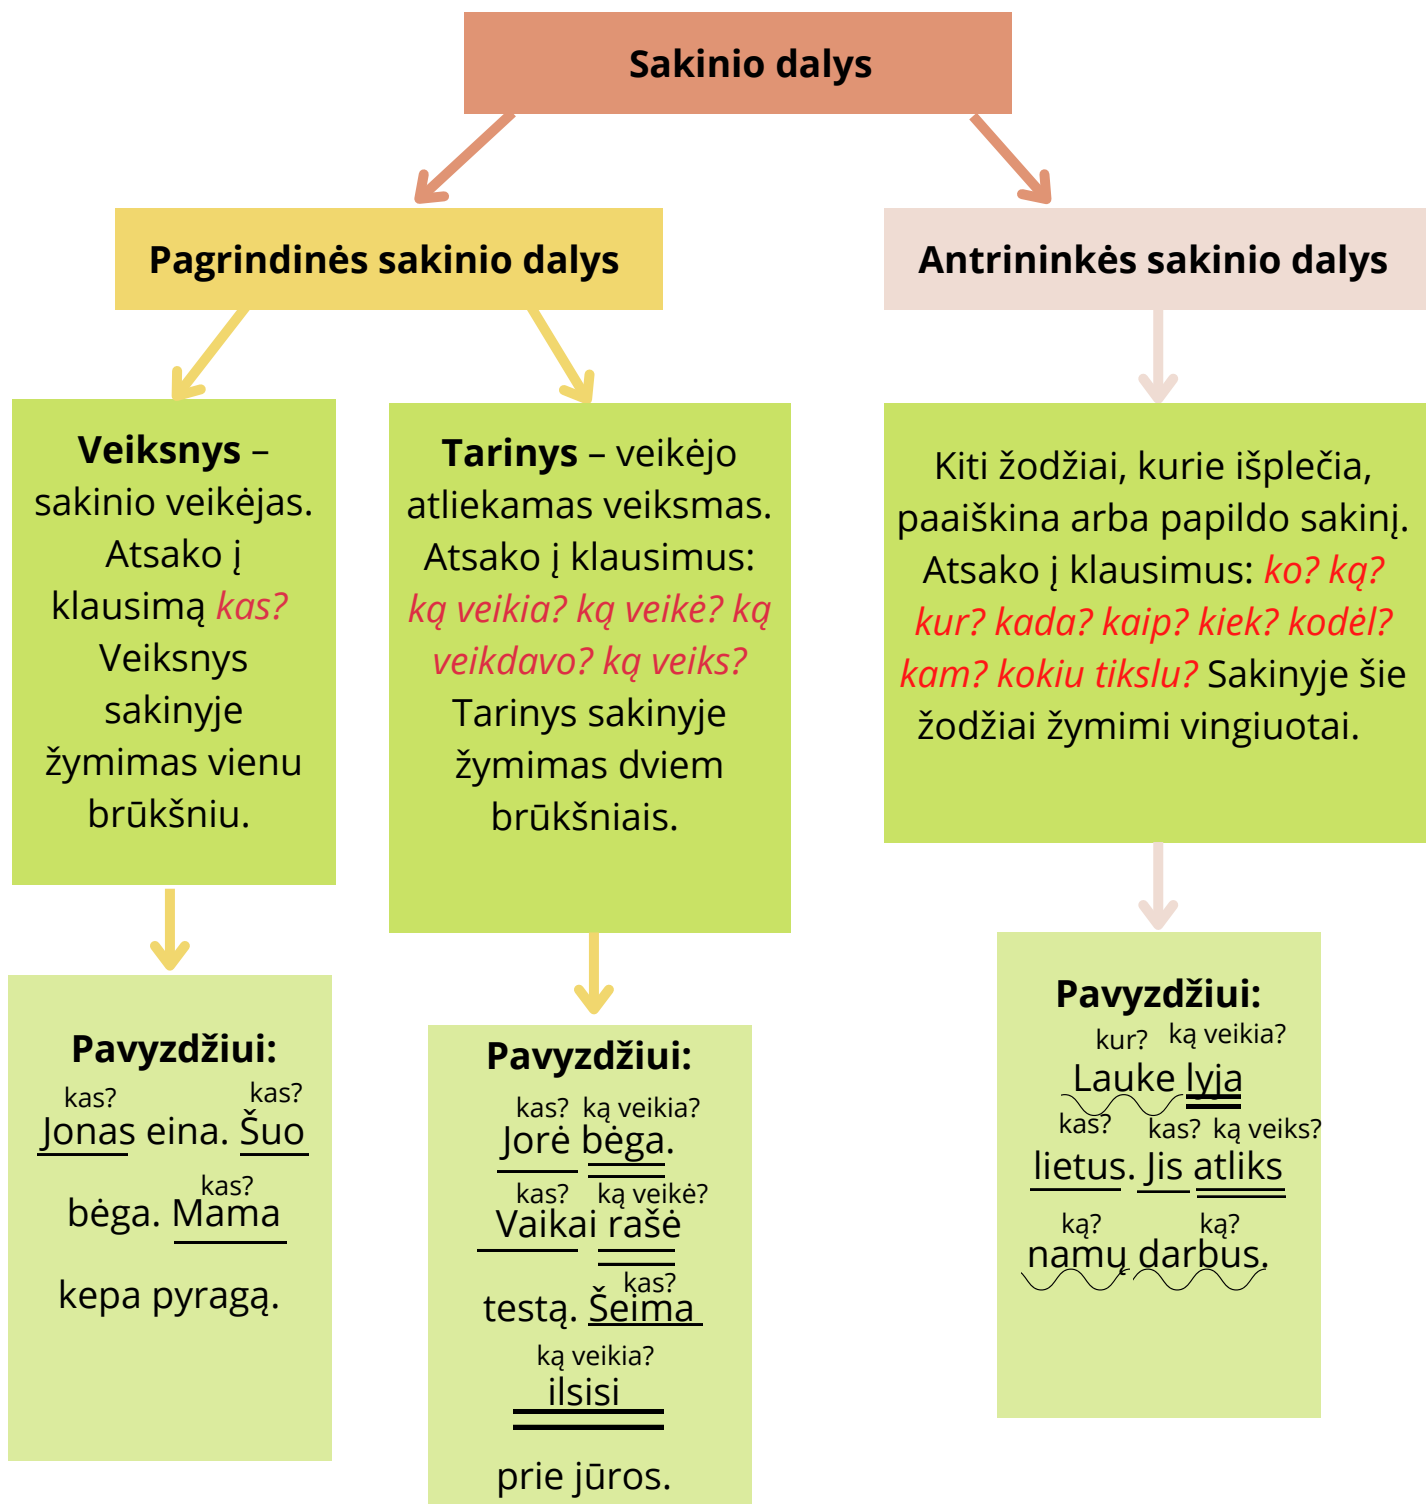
Sakinio dalys

Pagrindinės sakinio dalys

Antrininkės sakinio dalys

Veiksnys – sakinio veikėjas. Atsako į klausimą kas? Veiksnys sakinyje žymimas vienu brūkšniu.

Tarinys – veikėjo atliekamas veiksmas. Atsako į klausimus: ką veikia? ką veikė? ką veikdavo? ką veiks? Tarinys sakinyje žymimas dviem brūkšniais.

Kiti žodžiai, kurie išplečia, paaiškina arba papildo sakinį. Atsako į klausimus: ko? ką? kur? kada? kaip? kiek? kodėl? kam? kokiu tikslu? Sakinyje šie žodžiai žymimi vingiuotai.

Pavyzdžiui:
kas? Jonas eina. kas? Šuo bėga. kas? Mama kepa pyragą.

Pavyzdžiui:
kas? Jorė ką veikia? bėga. kas? Vaikai ką veikė? rašė testą. kas? Šeima ką veikia? ilsisi prie jūros.

Pavyzdžiui:
kur? Lauke ką veikia? lyja kas? lietus. kas? Jis ką veiks? atliks ką? namų ką? darbus.